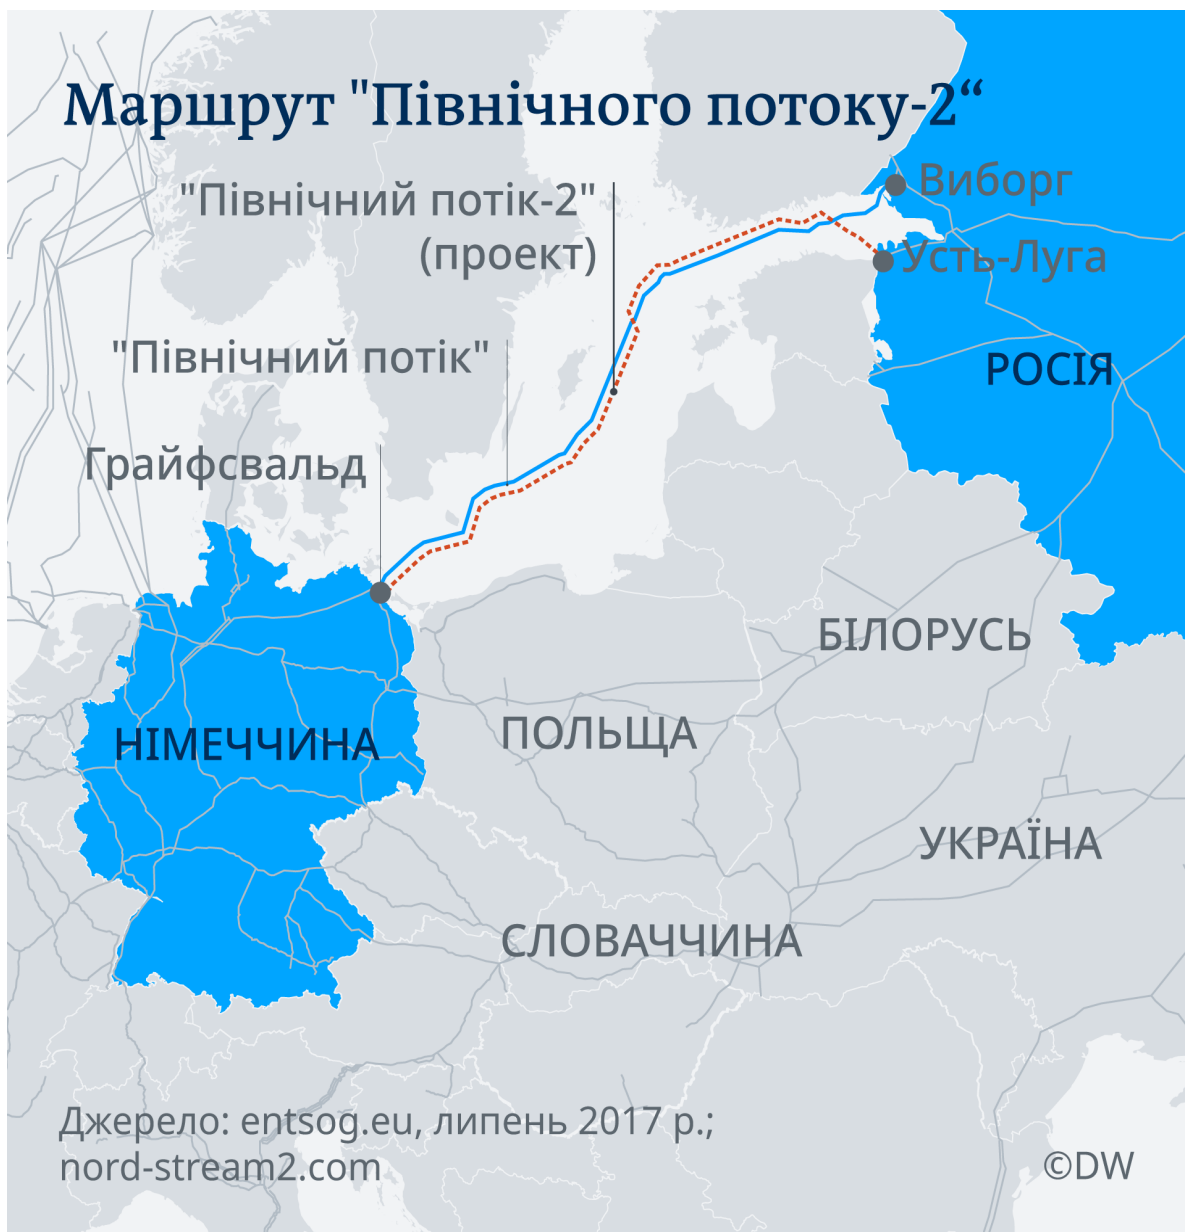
Маршрут "Північного потоку-2“

"Північний потік-2" (проект)

"Північний потік"

Грайфсвальд

Виборг

Усть-Луга

РОСІЯ

БІЛОРУСЬ

НІМЕЧЧИНА

ПОЛЬЩА

УКРАЇНА

СЛОВАЧЧИНА

Джерело: entsog.eu, липень 2017 р.; nord-stream2.com

©DW